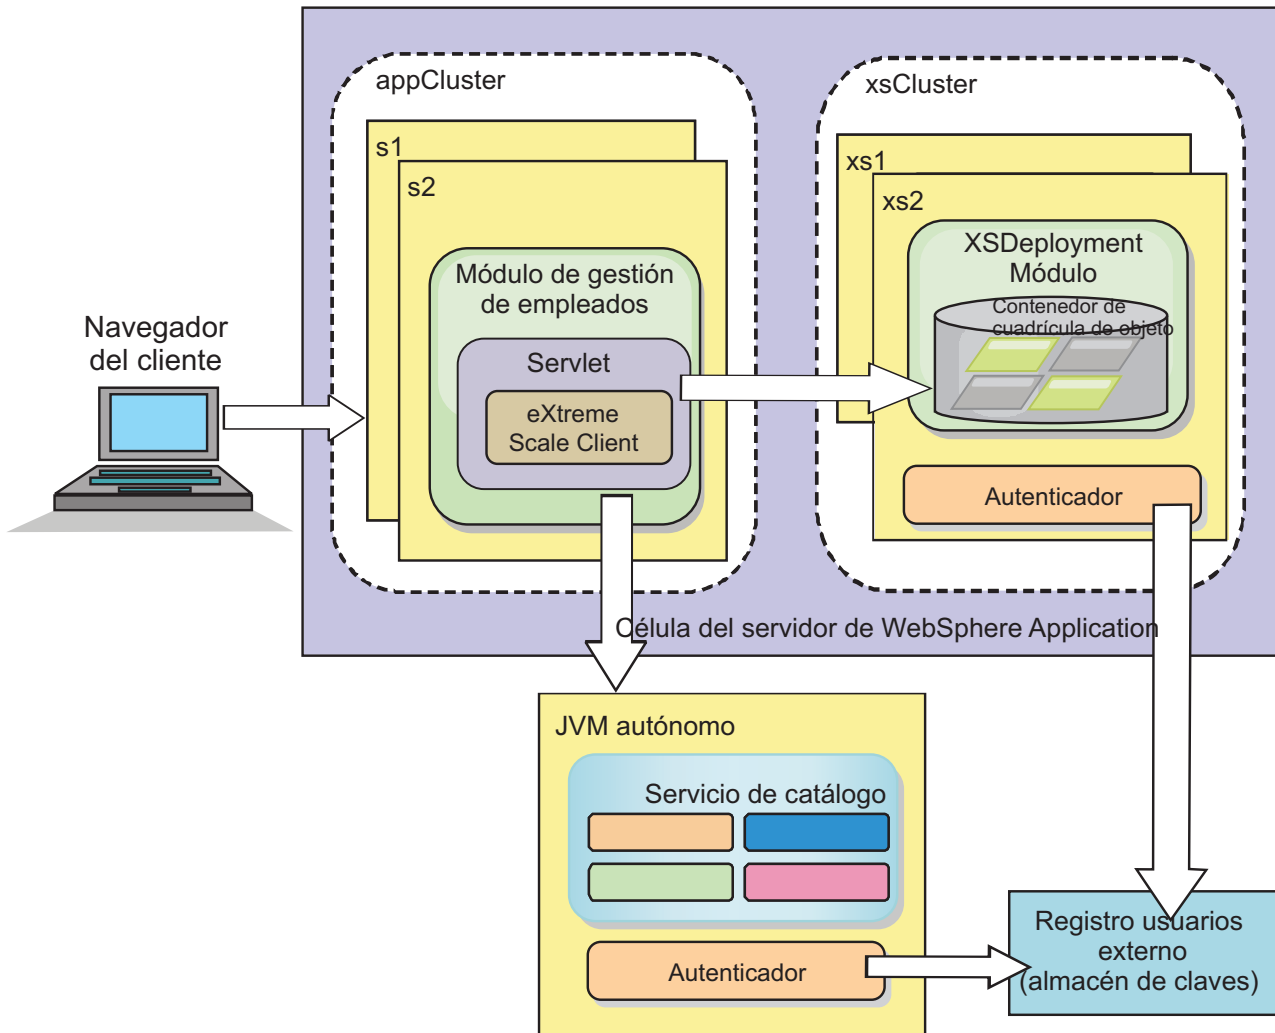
appCluster

s1

s2

Módulo de gestión de empleados

Servlet

eXtreme Scale Client

xsCluster

xs1

xs2

XSDeployment Módulo

Contenedor de cuadrícula de objeto

Autenticador

Navegador del cliente

Célula del servidor de WebSphere Application

JVM autónomo

Servicio de catálogo

Autenticador

Registro usuarios externo (almacén de claves)